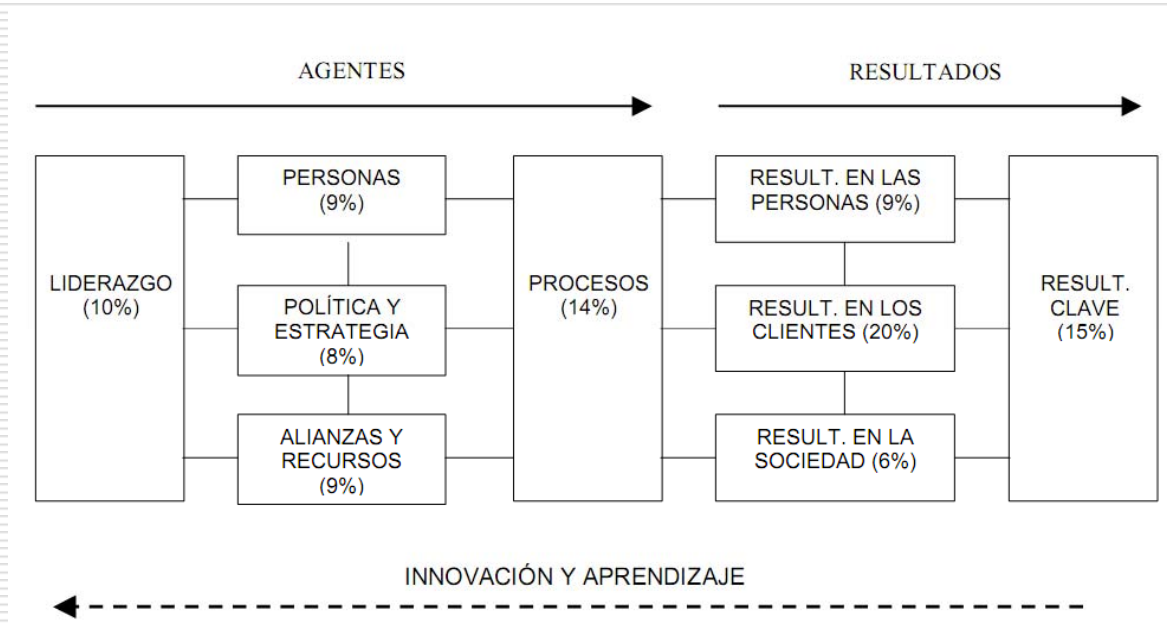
AGENTES

RESULTADOS

LIDERAZGO (10%)

PERSONAS (9%)

POLÍTICA Y ESTRATEGIA (8%)

ALIANZAS Y RECURSOS (9%)

PROCESOS (14%)

RESULT. EN LAS PERSONAS (9%)

RESULT. EN LOS CLIENTES (20%)

RESULT. EN LA SOCIEDAD (6%)

RESULT. CLAVE (15%)

INNOVACIÓN Y APRENDIZAJE